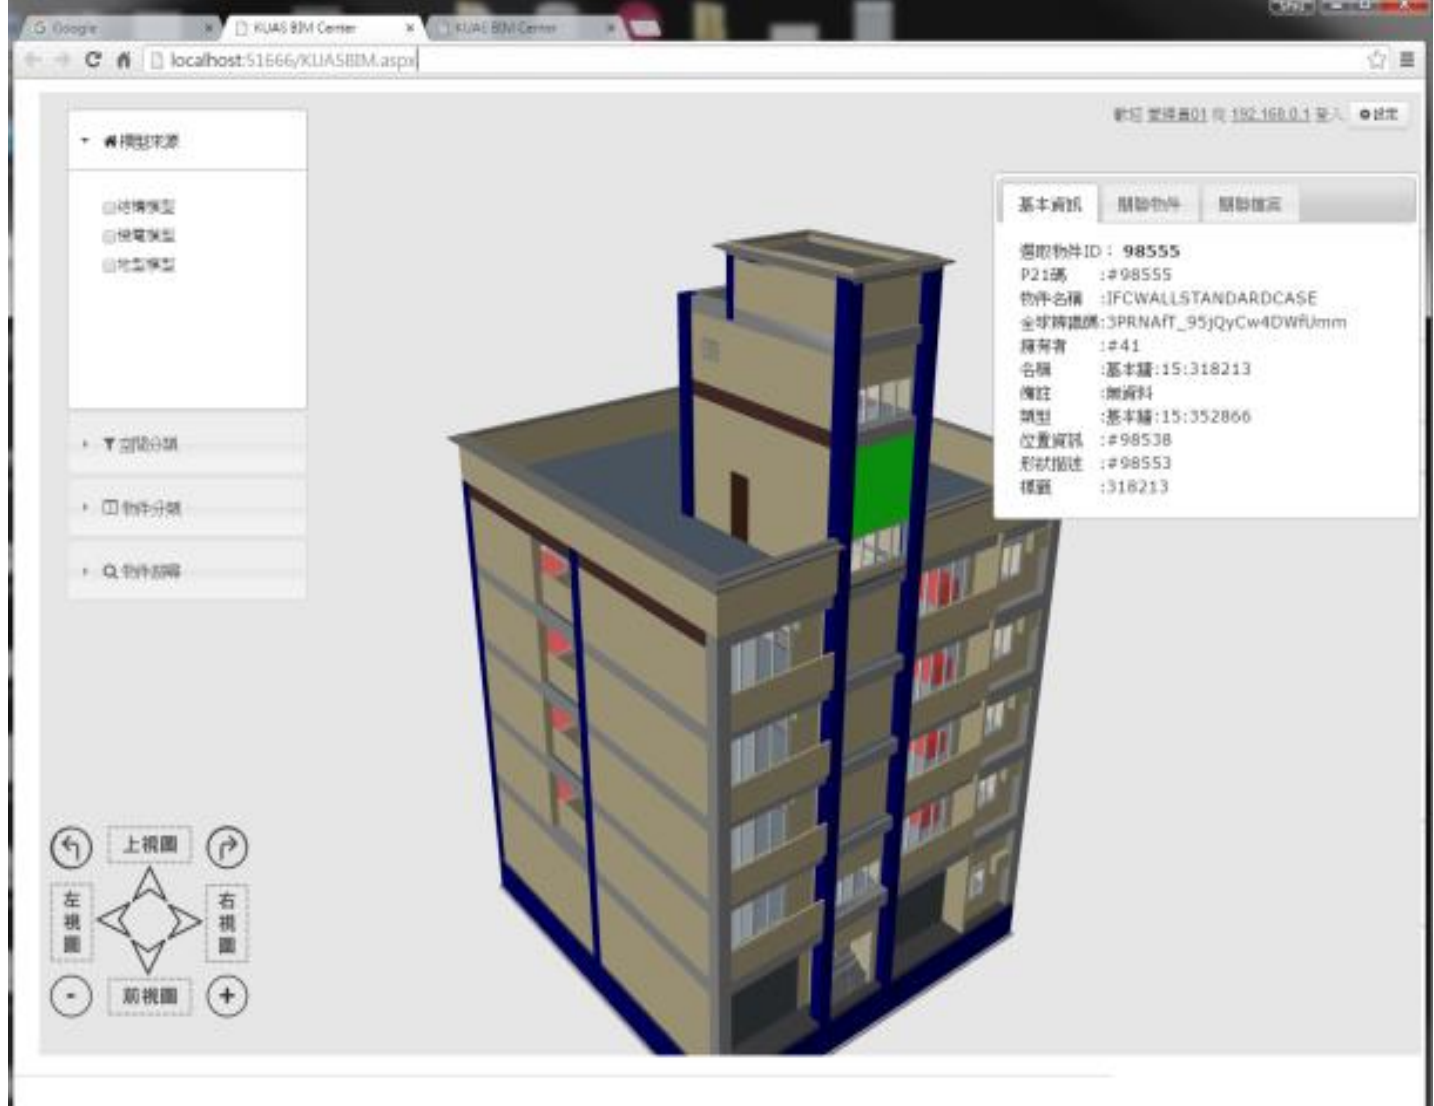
Google
KUAS BIM Center
KUAS BIM Center
localhost:51666/KUASBIM.aspx

歡迎 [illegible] 從 192.168.0.1 登入 設定

模型來源
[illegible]模型
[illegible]模型
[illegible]模型

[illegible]分類
物件分類
物件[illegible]

基本資訊 關聯物件 關聯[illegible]

選取物件ID： 98555
P21碼 :#98555
物件名稱 :IFCWALLSTANDARDCASE
全球辨識碼:3PRNAfT_95jQyCw4DWfUmm
擁有者 :#41
名稱 :基本牆:15:318213
備註 :無資料
類型 :基本牆:15:352866
位置資訊 :#98538
形狀描述 :#98553
標籤 :318213

上視圖
左視圖
右視圖
前視圖
-
+